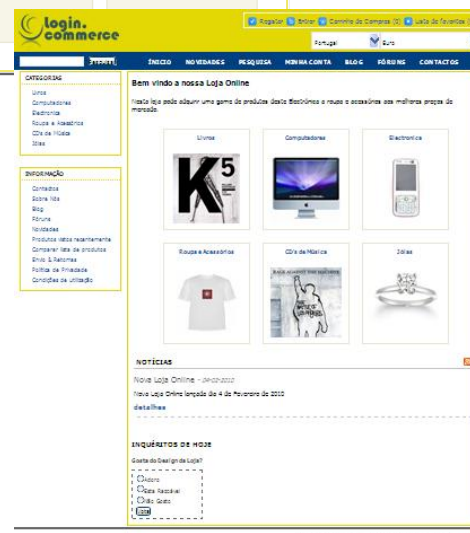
login.
commerce

Registar | Entrar | Carrinho de Compras (0) | Lista de Favoritos

Portugal | Euro

Pesquisar

INÍCIO | NOVIDADES | PESQUISA | MINHA CONTA | BLOG | FÓRUNS | CONTACTOS

CATEGORIAS
Livros
Computadores
Electronica
Roupa e Acessórios
CD's de Música
Jóias

INFORMAÇÃO
Contactos
Sobre Nós
Blog
Fóruns
Novidades
Produtos vistos recentemente
Comparar lista de produtos
Envio & Retornos
Política de Privacidade
Condições de utilização

Bem vindo a nossa Loja Online

Nesta loja pode adquirir uma gama de produtos desde Electrónica a roupa e acessórios aos melhores preços do mercado.

Livros
K5

Computadores

Electronica

Roupa e Acessórios

CD's de Música

Jóias

NOTÍCIAS

Nova Loja Online - 09-03-2010
Nova Loja Online lançada dia 4 de Fevereiro de 2010
detalhes

INQUÉRITOS DE HOJE

Gosta do Design de Loja?

Adoro
Bem Razoável
Não Gosto
Votar